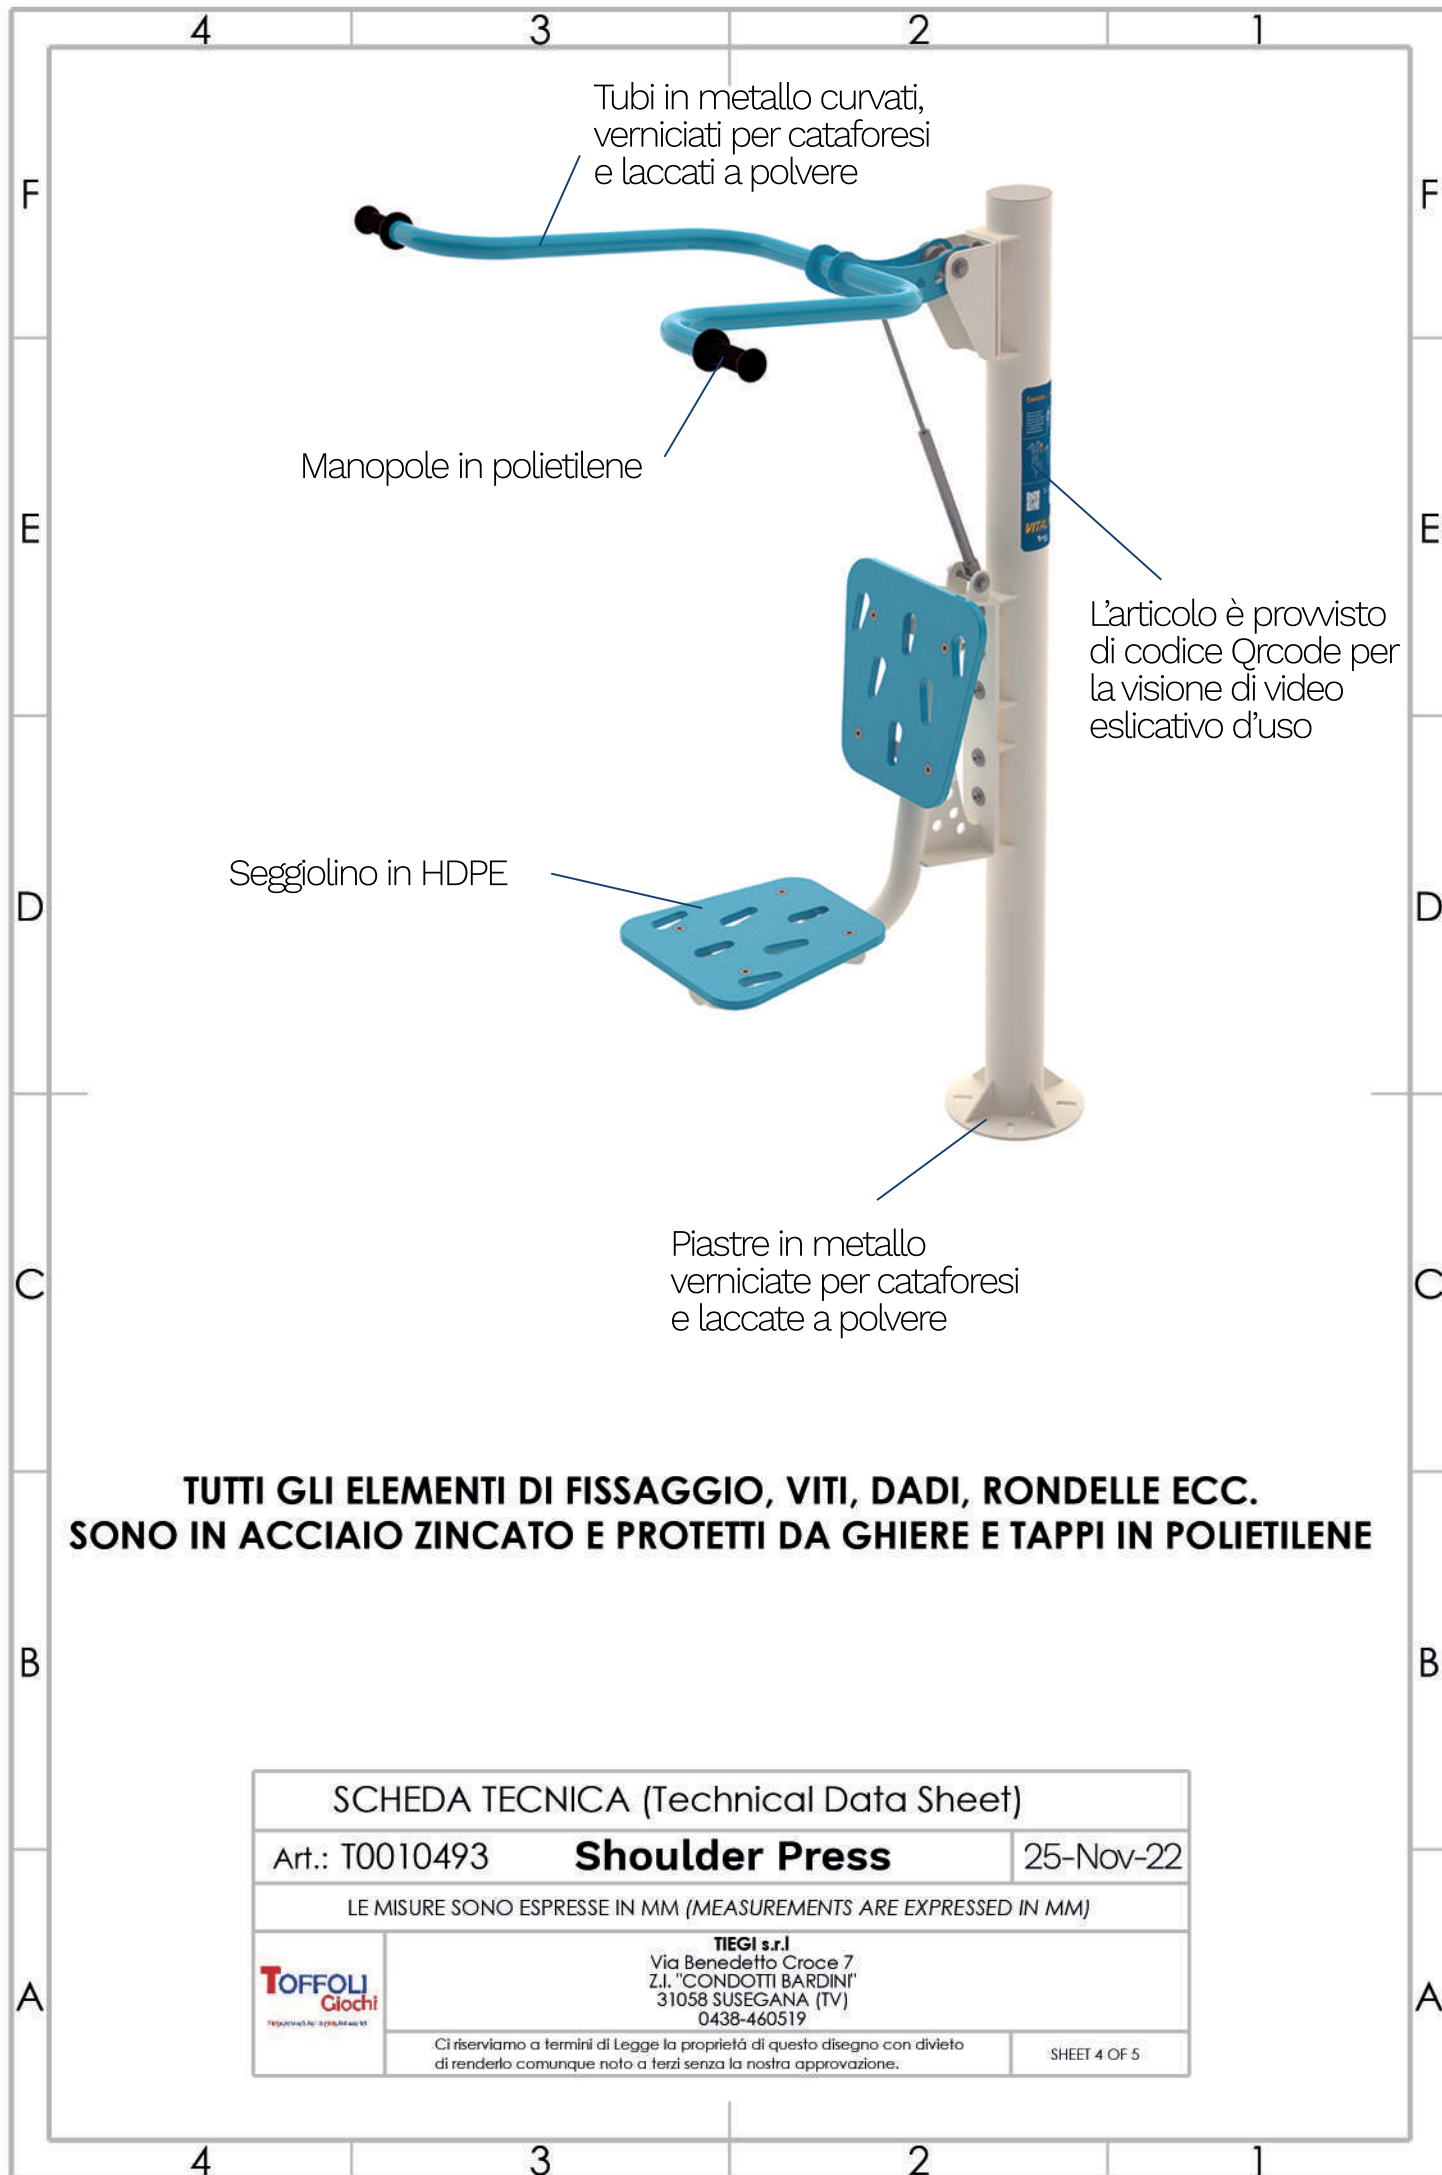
4 3 2 1

F

Tubi in metallo curvati, verniciati per cataforesi e laccati a polvere

F

Manopole in polietilene

E

L'articolo è provvisto di codice Qrcode per la visione di video eslicativo d'uso

E

D

Seggiolino in HDPE

D

C

Piastre in metallo verniciate per cataforesi e laccate a polvere

C

TUTTI GLI ELEMENTI DI FISSAGGIO, VITI, DADI, RONDELLE ECC. SONO IN ACCIAIO ZINCATO E PROTETTI DA GHIERE E TAPPI IN POLIETILENE

B

B

| SCHEDA TECNICA (Technical Data Sheet) | | |
|---|---|---|
| Art.: T0010493 | **Shoulder Press** | 25-Nov-22 |
| LE MISURE SONO ESPRESSE IN MM *(MEASUREMENTS ARE EXPRESSED IN MM)* | | |

A

TOFFOLI Giochi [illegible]

TIEGI s.r.l
Via Benedetto Croce 7
Z.I. "CONDOTTI BARDINI"
31058 SUSEGANA (TV)
0438-460519

Ci riserviamo a termini di Legge la proprietá di questo disegno con divieto di renderlo comunque noto a terzi senza la nostra approvazione.

SHEET 4 OF 5

A

4 3 2 1